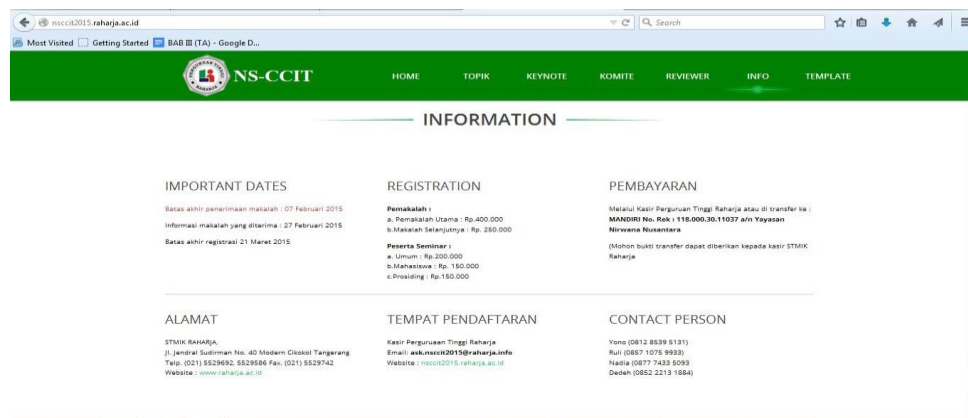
nsccit2015.raharja.ac.id

Search

Most Visited Getting Started BAB III (TA) - Google D...

NS-CCIT

HOME TOPIK KEYNOTE KOMITE REVIEWER INFO TEMPLATE

INFORMATION

IMPORTANT DATES

Batas akhir penerimaan makalah : 07 Februari 2015

Informasi makalah yang diterima : 27 Februari 2015

Batas akhir registrasi 21 Maret 2015

REGISTRATION

Pemakalah :
a. Pemakalah Utama : Rp.400.000
b.Makalah Selanjutnya : Rp. 250.000

Peserta Seminar :
a. Umum : Rp.200.000
b.Mahasiswa : Rp. 150.000
c.Prosiding : Rp.150.000

PEMBAYARAN

Melalui Kasir Perguruan Tinggi Raharja atau di transfer ke : MANDIRI No. Rek : 118.000.30.11037 a/n Yayasan Nirwana Nusantara

(Mohon bukti transfer dapat diberikan kepada kasir STMIK Raharja

ALAMAT

STMIK RAHARJA,
Jl. Jendral Sudirman No. 40 Modern Cikokol Tangerang
Telp. (021) 5529692, 5529586 Fax. (021) 5529742
Website : www.raharja.ac.id

TEMPAT PENDAFTARAN

Kasir Perguruan Tinggi Raharja
Email: ask.nsccit2015@raharja.info
Website : nsccit2015.raharja.ac.id

CONTACT PERSON

Yono (0812 8539 5131)
Ruli (0857 1075 9933)
Nadia (0877 7433 5093
Dedeh (0852 2213 1884)